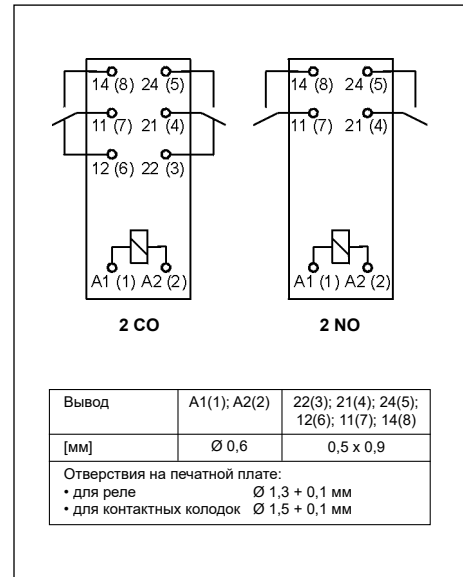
14 (8) 24 (5)
11 (7) 21 (4)
12 (6) 22 (3)
A1 (1) A2 (2)

14 (8) 24 (5)
11 (7) 21 (4)
A1 (1) A2 (2)

2 CO

2 NO

| Вывод | A1(1); A2(2) | 22(3); 21(4); 24(5); 12(6); 22(3); 11(7); 14(8) |
|---|---|---|
| [мм] | Ø 0,6 | 0,5 x 0,9 |

Отверствия на печатной плате:
• для реле Ø 1,3 + 0,1 мм
• для контактных колодок Ø 1,5 + 0,1 мм